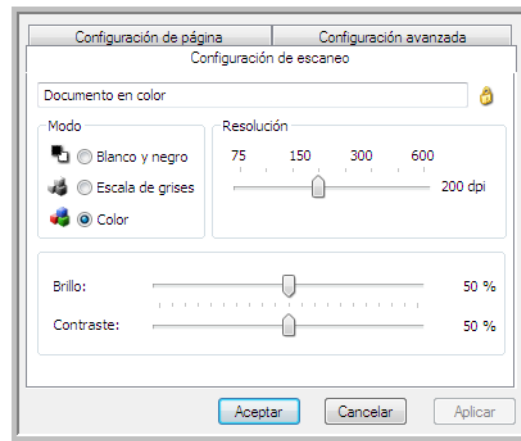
Configuración de página
Configuración avanzada
Configuración de escaneo

Documento en color

Modo
Blanco y negro
Escala de grises
Color

Resolución
75
150
300
600
200 dpi

Brillo:
50 %
Contraste:
50 %

Aceptar
Cancelar
Aplicar